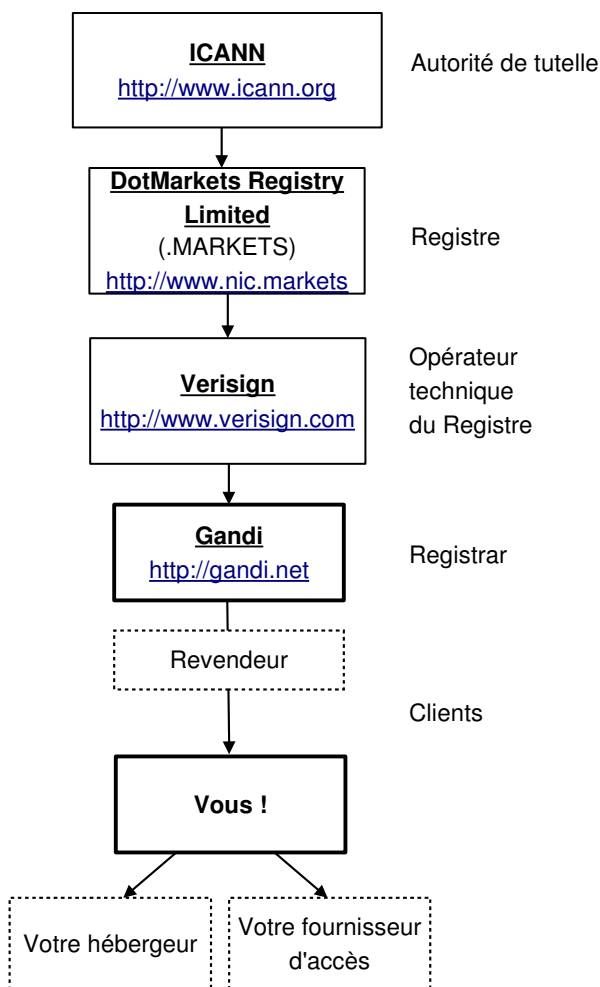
ICANN
http://www.icann.org

Autorité de tutelle

DotMarkets Registry Limited
(.MARKETS)
http://www.nic.markets

Registre

Verisign
http://www.verisign.com

Opérateur technique du Registre

Gandi
http://gandi.net

Registrar

Revendeur

Clients

Vous !

Votre hébergeur

Votre fournisseur d'accès